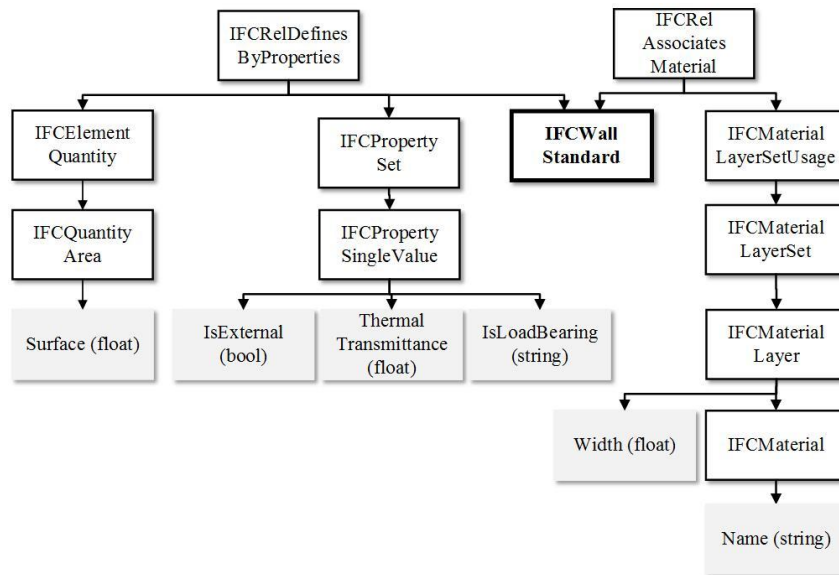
IFCRelDefines ByProperties

IFCRel Associates Material

IFCElement Quantity

IFCProperty Set

IFCWall Standard

IFCMaterial LayerSetUsage

IFCQuantity Area

IFCProperty SingleValue

IFCMaterial LayerSet

Surface (float)

IsExternal (bool)

Thermal Transmittance (float)

IsLoadBearing (string)

IFCMaterial Layer

Width (float)

IFCMaterial

Name (string)